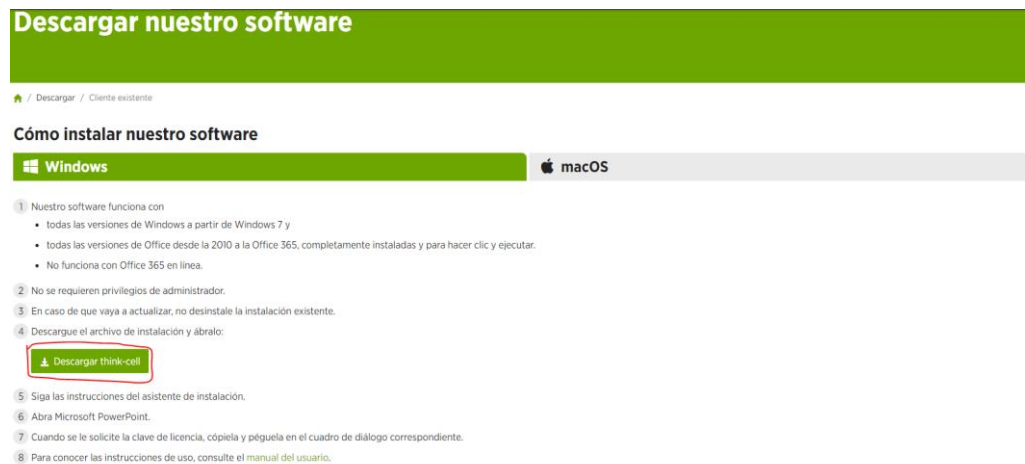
Descargar nuestro software

/ Descargar / Cliente existente

Cómo instalar nuestro software

Windows

macOS

1 Nuestro software funciona con
• todas las versiones de Windows a partir de Windows 7 y
• todas las versiones de Office desde la 2010 a la Office 365, completamente instaladas y para hacer clic y ejecutar.
• No funciona con Office 365 en línea.

2 No se requieren privilegios de administrador.

3 En caso de que vaya a actualizar, no desinstale la instalación existente.

4 Descargue el archivo de instalación y ábralo:

Descargar think-cell

5 Siga las instrucciones del asistente de instalación.

6 Abra Microsoft PowerPoint.

7 Cuando se le solicite la clave de licencia, cópiela y péguela en el cuadro de diálogo correspondiente.

8 Para conocer las instrucciones de uso, consulte el manual del usuario.